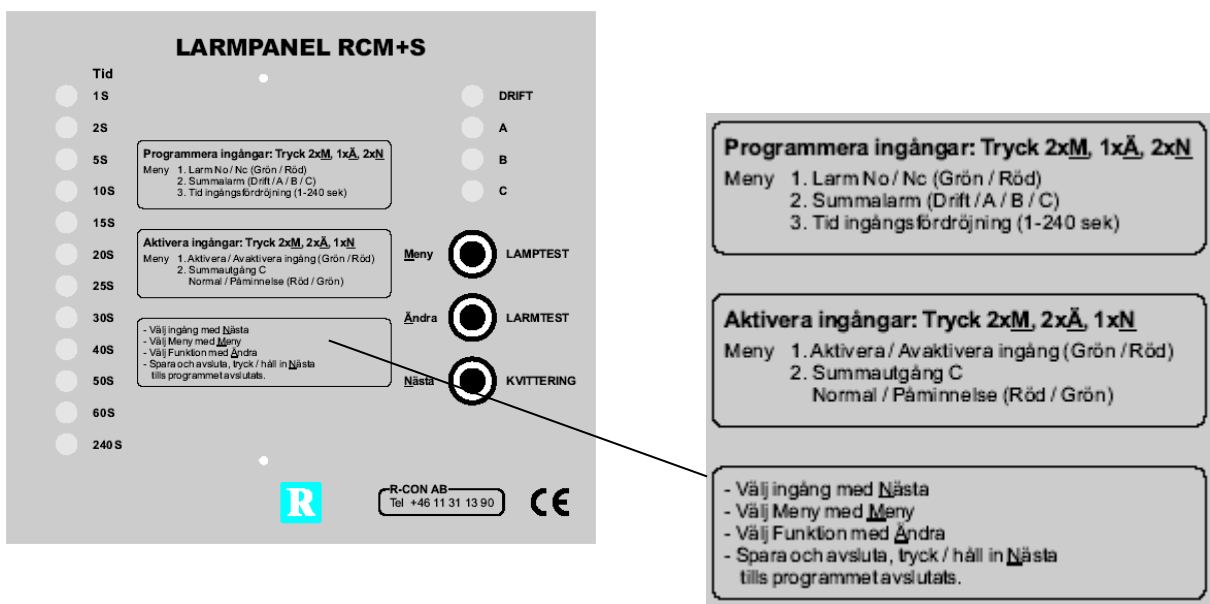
LARMPANEL RCM+S

Tid

1S
2S
5S
10S
15S
20S
25S
30S
40S
50S
60S
240S

DRIFT
A
B
C

Programmera ingångar: Tryck 2xM, 1xÄ, 2xN
Meny 1. Larm No / Nc (Grön / Röd)
2. Summalarm (Drift / A / B / C)
3. Tid ingångsfördröjning (1-240 sek)

Aktivera ingångar: Tryck 2xM, 2xÄ, 1xN
Meny 1. Aktivera / Avaktivera ingång (Grön / Röd)
2. Summautgång C
Normal / Påminnelse (Röd / Grön)

- Välj ingång med Nästa
- Välj Meny med Meny
- Välj Funktion med Ändra
- Spara och avsluta, tryck / håll in Nästa
tills programmet avslutats.

Meny LAMPTEST
Ändra LARMTEST
Nästa KVITTERING

R

R-CON AB
Tel +46 11 31 13 90

CE

Programmera ingångar: Tryck 2xM, 1xÄ, 2xN
Meny 1. Larm No / Nc (Grön / Röd)
2. Summalarm (Drift / A / B / C)
3. Tid ingångsfördröjning (1-240 sek)

Aktivera ingångar: Tryck 2xM, 2xÄ, 1xN
Meny 1. Aktivera / Avaktivera ingång (Grön / Röd)
2. Summautgång C
Normal / Påminnelse (Röd / Grön)

- Välj ingång med Nästa
- Välj Meny med Meny
- Välj Funktion med Ändra
- Spara och avsluta, tryck / håll in Nästa
tills programmet avslutats.